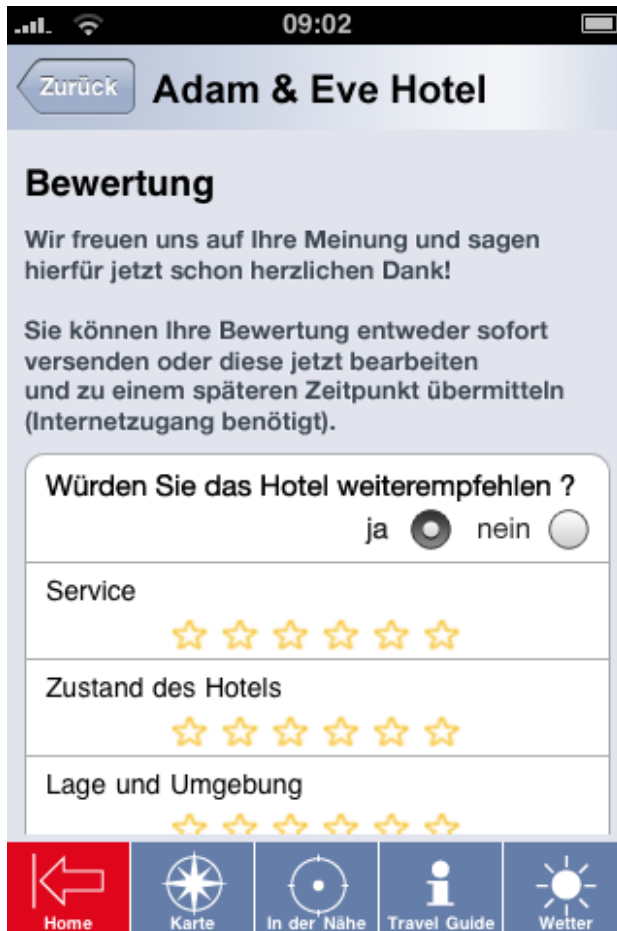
09:02

Zurück

Adam & Eve Hotel

Bewertung

Wir freuen uns auf Ihre Meinung und sagen hierfür jetzt schon herzlichen Dank!

Sie können Ihre Bewertung entweder sofort versenden oder diese jetzt bearbeiten und zu einem späteren Zeitpunkt übermitteln (Internetzugang benötigt).

Würden Sie das Hotel weiterempfehlen ?

ja nein

Service

Zustand des Hotels

Lage und Umgebung

Home Karte In der Nähe Travel Guide Wetter